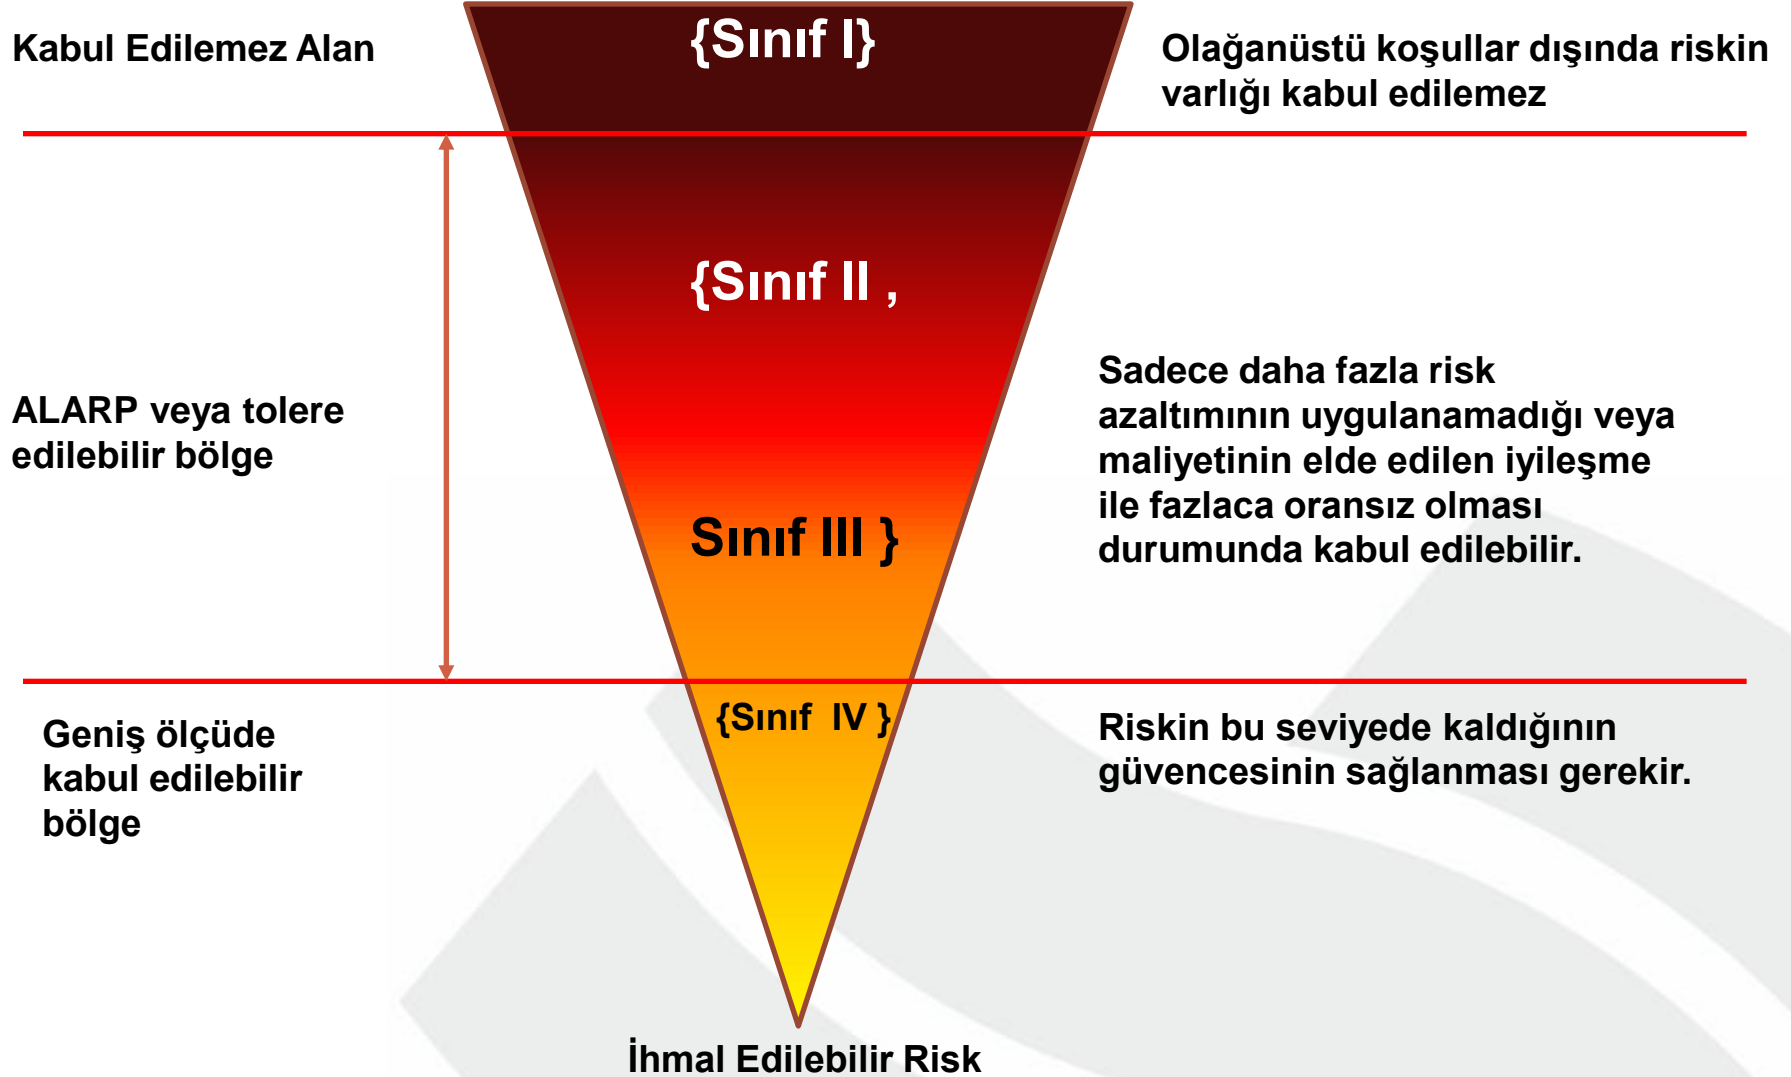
Kabul Edilemez Alan

{Sınıf I}

Olağanüstü koşullar dışında riskin varlığı kabul edilemez

{Sınıf II ,

ALARP veya tolere edilebilir bölge

Sadece daha fazla risk azaltımının uygulanamadığı veya maliyetinin elde edilen iyileşme ile fazlaca oransız olması durumunda kabul edilebilir.

Sınıf III }

Geniş ölçüde kabul edilebilir bölge

{Sınıf IV }

Riskin bu seviyede kaldığının güvencesinin sağlanması gerekir.

İhmal Edilebilir Risk